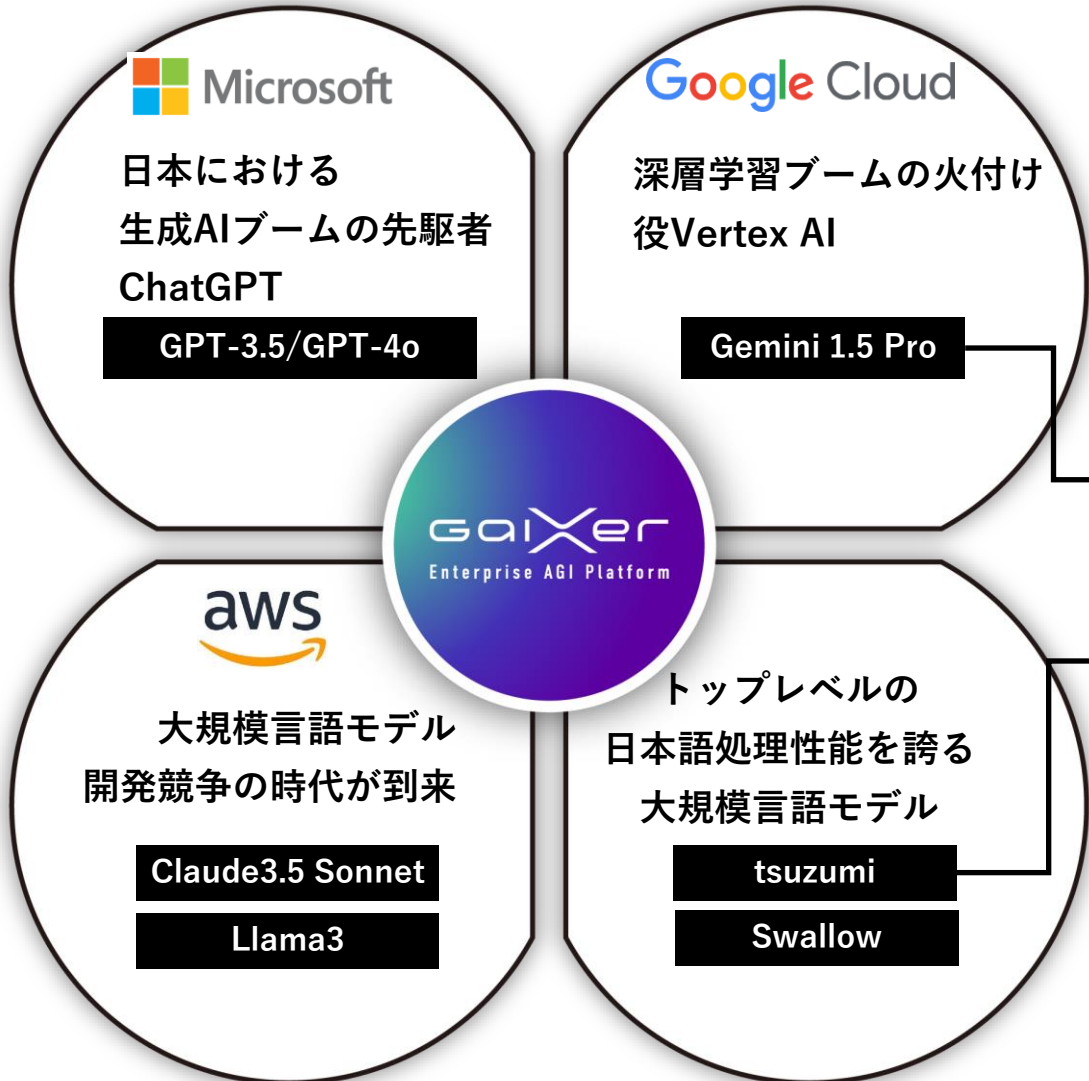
Microsoft

日本における
生成AIブームの先駆者
ChatGPT

GPT-3.5/GPT-4o

Google Cloud

深層学習ブームの火付け役Vertex AI

Gemini 1.5 Pro

GaiXer
Enterprise AGI Platform

aws

大規模言語モデル
開発競争の時代が到来

Claude3.5 Sonnet

Llama3

トップレベルの
日本語処理性能を誇る
大規模言語モデル

tsuzumi

Swallow